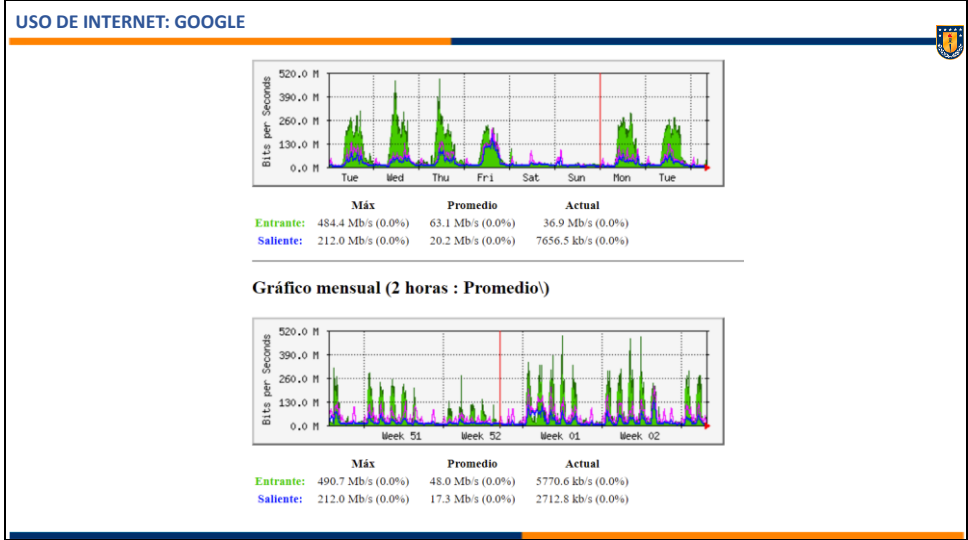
USO DE INTERNET: GOOGLE

520.0 M
390.0 M
260.0 M
130.0 M
0.0 M
Bits per Seconds
Tue Wed Thu Fri Sat Sun Mon Tue

| | Máx | Promedio | Actual |
|---|---|---|---|
| Entrante: | 484.4 Mb/s (0.0%) | 63.1 Mb/s (0.0%) | 36.9 Mb/s (0.0%) |
| Saliente: | 212.0 Mb/s (0.0%) | 20.2 Mb/s (0.0%) | 7656.5 kb/s (0.0%) |

Gráfico mensual (2 horas : Promedio\)

520.0 M
390.0 M
260.0 M
130.0 M
0.0 M
Bits per Seconds
Week 51 Week 52 Week 01 Week 02

| | Máx | Promedio | Actual |
|---|---|---|---|
| Entrante: | 490.7 Mb/s (0.0%) | 48.0 Mb/s (0.0%) | 5770.6 kb/s (0.0%) |
| Saliente: | 212.0 Mb/s (0.0%) | 17.3 Mb/s (0.0%) | 2712.8 kb/s (0.0%) |